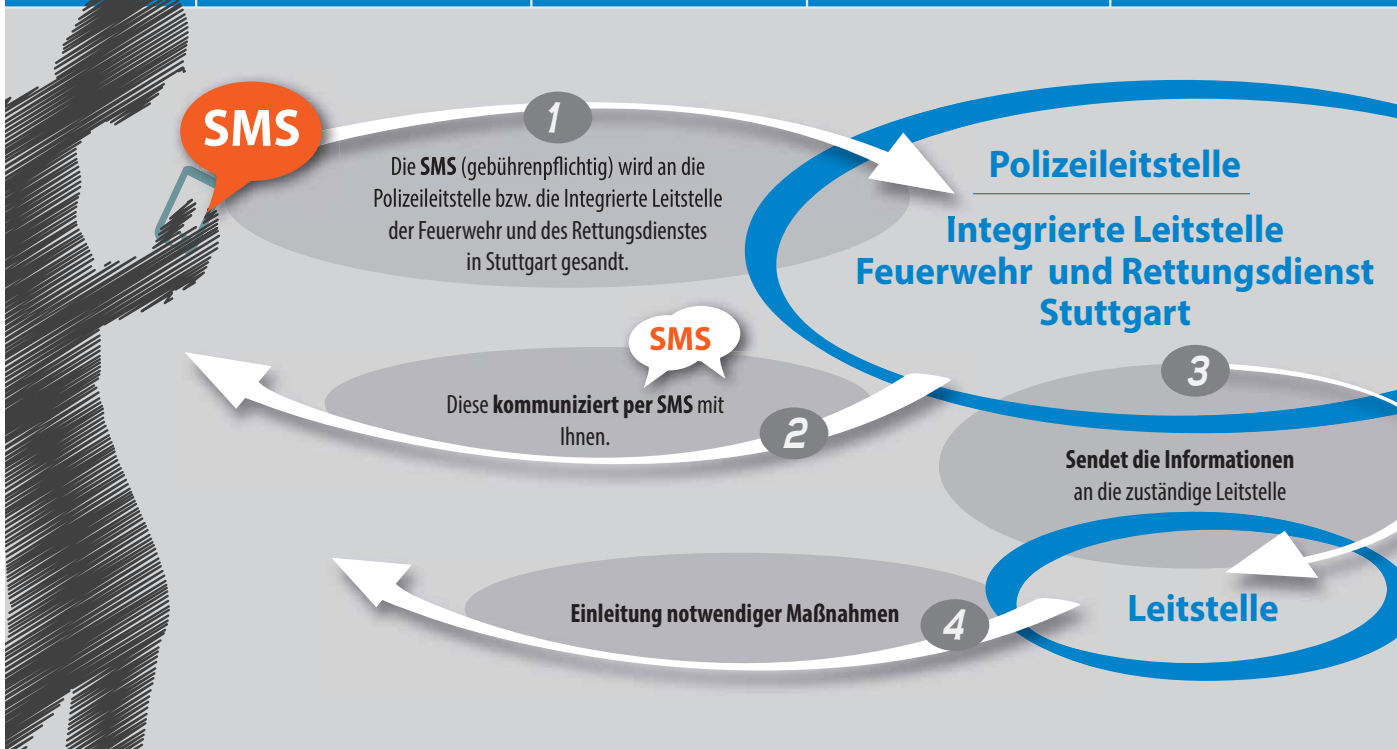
SMS

1

Die **SMS** (gebührenpflichtig) wird an die Polizeileitstelle bzw. die Integrierte Leitstelle der Feuerwehr und des Rettungsdienstes in Stuttgart gesandt.

Polizeileitstelle

Integrierte Leitstelle Feuerwehr und Rettungsdienst Stuttgart

SMS

Diese **kommuniziert per SMS** mit Ihnen.

2

3

**Sendet die Informationen** an die zuständige Leitstelle

**Einleitung notwendiger Maßnahmen**

4

Leitstelle